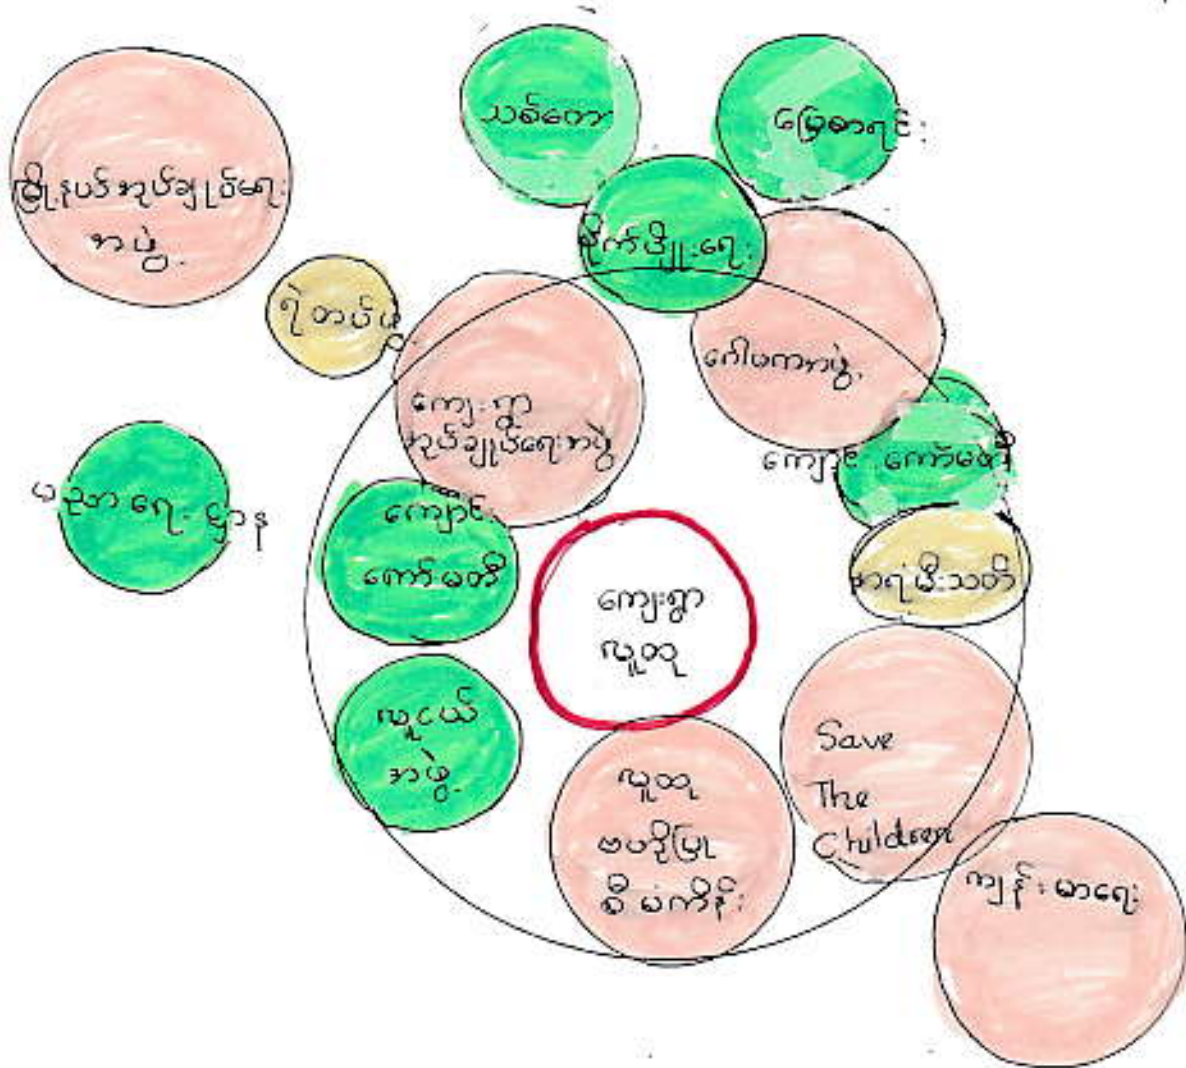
သစ်တော

မြေစာရင်း

မြို့နယ်အုပ်ချုပ်ရေးအဖွဲ့

စိုက်ပျိုးရေး

ရဲတပ်ဖွဲ့

ဂေါပကအဖွဲ့

ကျေးရွာအုပ်ချုပ်ရေးအဖွဲ့

ကျောင်းကော်မတီ

ပညာရေးမှူး

ကျောင်းကော်မတီ

ဘုန်းကြီးသင်္ဃ

ကျေးရွာလူထု

လူငယ်အဖွဲ့

လူထုဖွံ့ဖြိုးမှုစီမံကိန်း

Save The Children

ကျန်းမာရေး